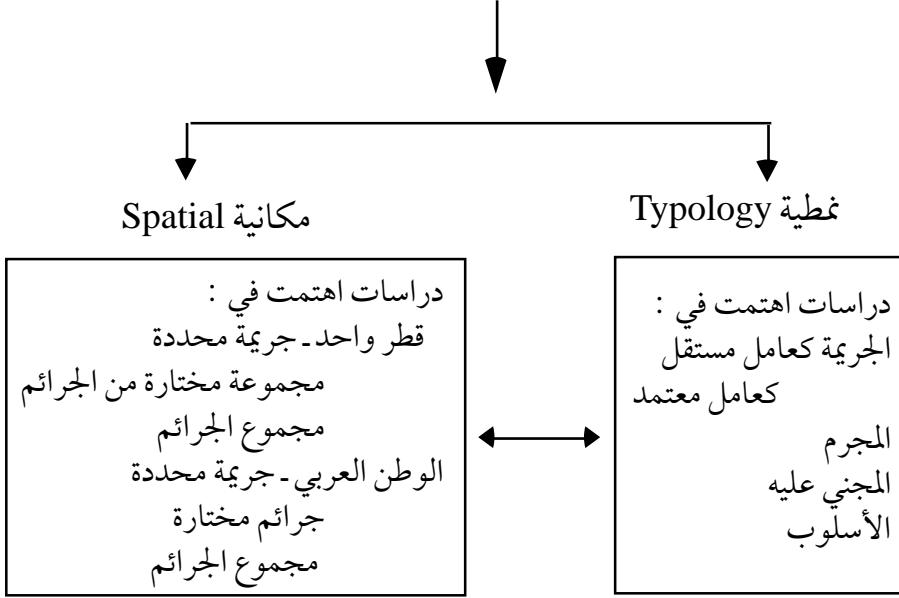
نمطية Typology

دراسات اهتمت في :
الجريمة كعامل مستقل
كعامل معتمد
المجرم
المجني عليه
الأسلوب

مكانية Spatial

دراسات اهتمت في :
قطر واحد ـ جريمة محددة
مجموعة مختارة من الجرائم
مجموع الجرائم
الوطن العربي ـ جريمة محددة
جرائم مختارة
مجموع الجرائم